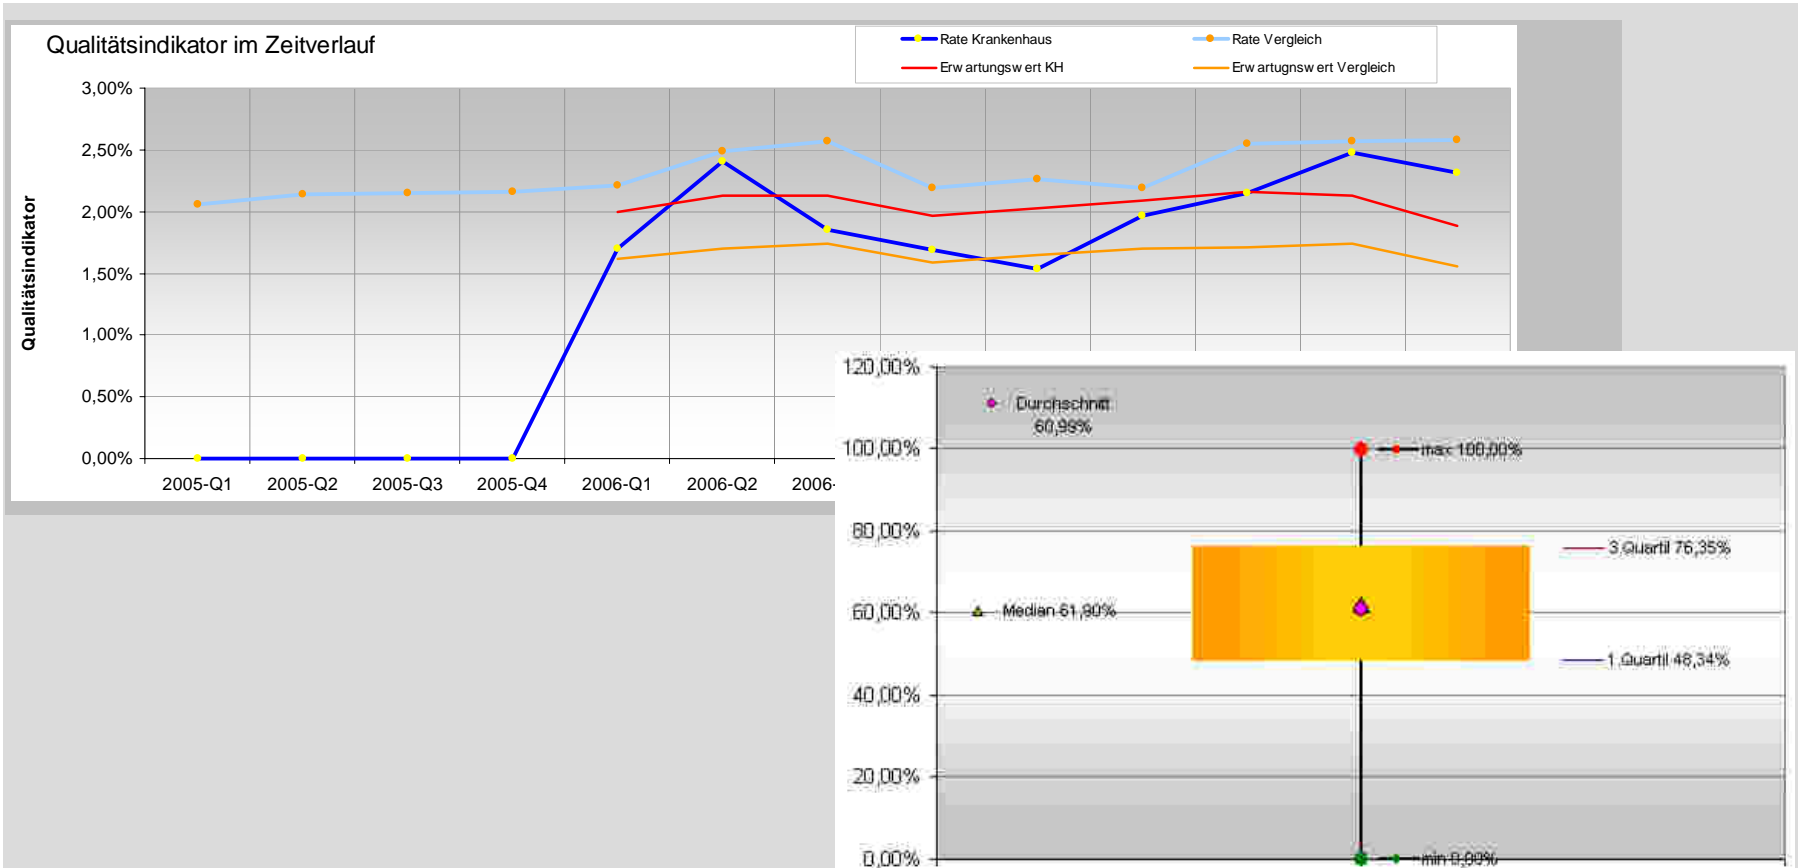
Qualitätsindikator im Zeitverlauf

Rate Krankenhaus
Rate Vergleich
Erw artungsw ert KH
Erw artungsw ert Vergleich

Qualitätsindikator

3,00%
2,50%
2,00%
1,50%
1,00%
0,50%
0,00%

2005-Q1
2005-Q2
2005-Q3
2005-Q4
2006-Q1
2006-Q2
2006-

120,00%
100,00%
80,00%
60,00%
40,00%
20,00%
0,00%

Durchschnitt
60,99%

max 100,00%

3.Quartil 76,35%

Median 61,90%

1.Quartil 48,34%

min 0,00%